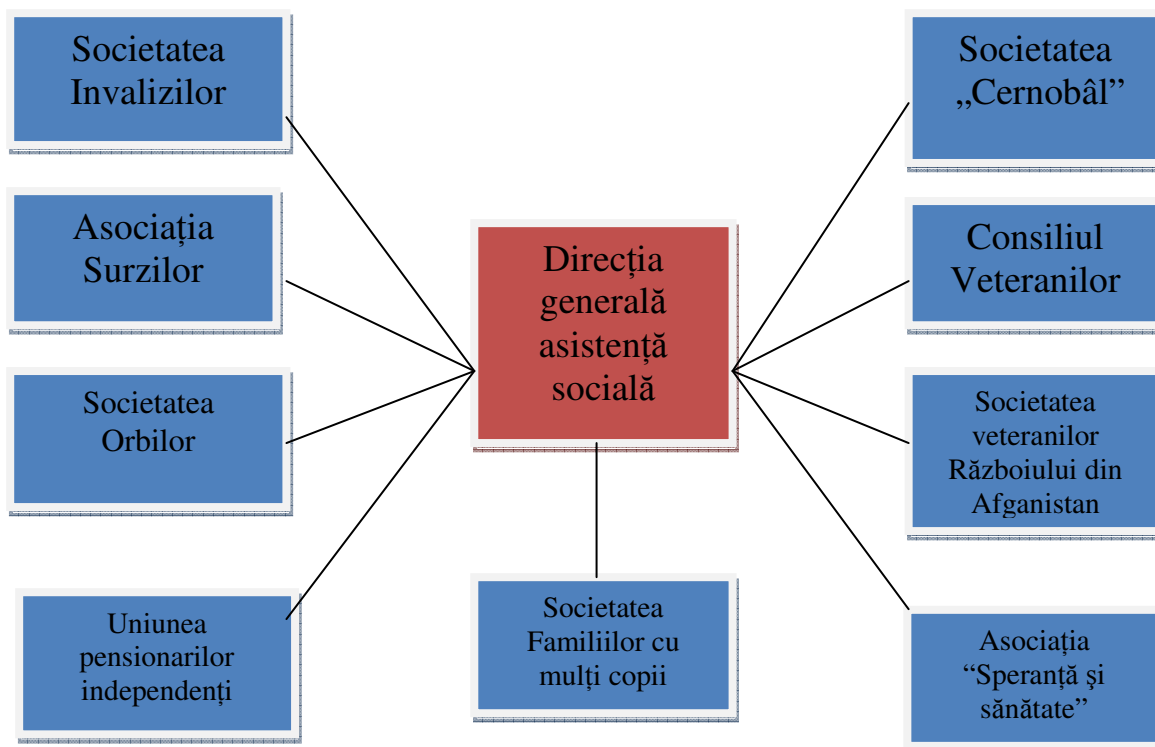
Societatea Invalizilor

Asociația Surzilor

Societatea Orbilor

Uniunea pensionarilor independenți

Direcția generală asistență socială

Societatea Familiilor cu mulți copii

Societatea „Cernobâl”

Consiliul Veteranilor

Societatea veteranilor Războiului din Afganistan

Asociația “Speranță și sănătate”